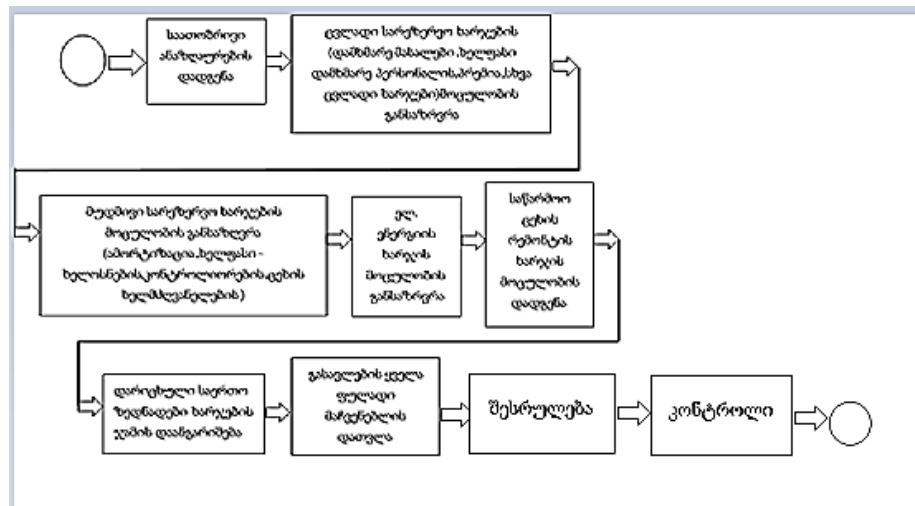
საათობრივი ანაზღაურების დადგენა

ცვლადი საოპერო ხარჯების (დამხმარე მასალები ,ხელფასი დამხმარე პერსონალის,პრემია,სხვა ცვლადი ხარჯები)მოცულობის განსაზღვრა

მუდმივი საოპერო ხარჯების მოცულობის განსაზღვრა (ამორტიზაცია,ხელფასი - ხელმძღვანელობის,კონტროლიორების ცეხის ხელმძღვანელების )

ელ. ენერგიის ხარჯის მოცულობის განსაზღვრა

საწარმოო ცეხის რემონტის ხარჯის მოცულობის დადგენა

დარიცხული საერთო ზედნადები ხარჯების ცეხის დანაწილება

გასავლების ყველა ფულადი მაჩვენებლის დათვლა

შესრულება

კონტროლი